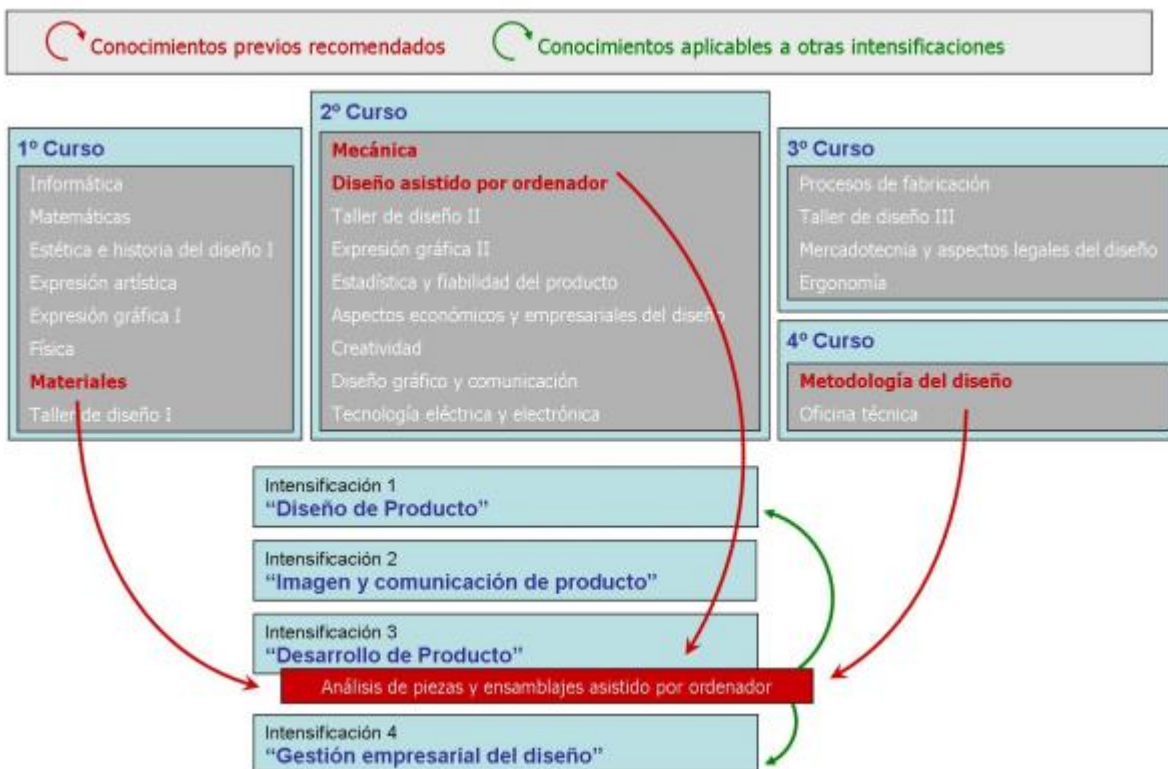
Conocimientos previos recomendados

Conocimientos aplicables a otras intensificaciones

1º Curso
Informática
Matemáticas
Estética e historia del diseño I
Expresión artística
Expresión gráfica I
Física
Materiales
Taller de diseño I

2º Curso
Mecánica
Diseño asistido por ordenador
Taller de diseño II
Expresión gráfica II
Estadística y fiabilidad del producto
Aspectos económicos y empresariales del diseño
Creatividad
Diseño gráfico y comunicación
Tecnología eléctrica y electrónica

3º Curso
Procesos de fabricación
Taller de diseño III
Mercadotecnia y aspectos legales del diseño
Ergonomía

4º Curso
Metodología del diseño
Oficina técnica

Intensificación 1
"Diseño de Producto"

Intensificación 2
"Imagen y comunicación de producto"

Intensificación 3
"Desarrollo de Producto"

Análisis de piezas y ensamblajes asistido por ordenador

Intensificación 4
"Gestión empresarial del diseño"